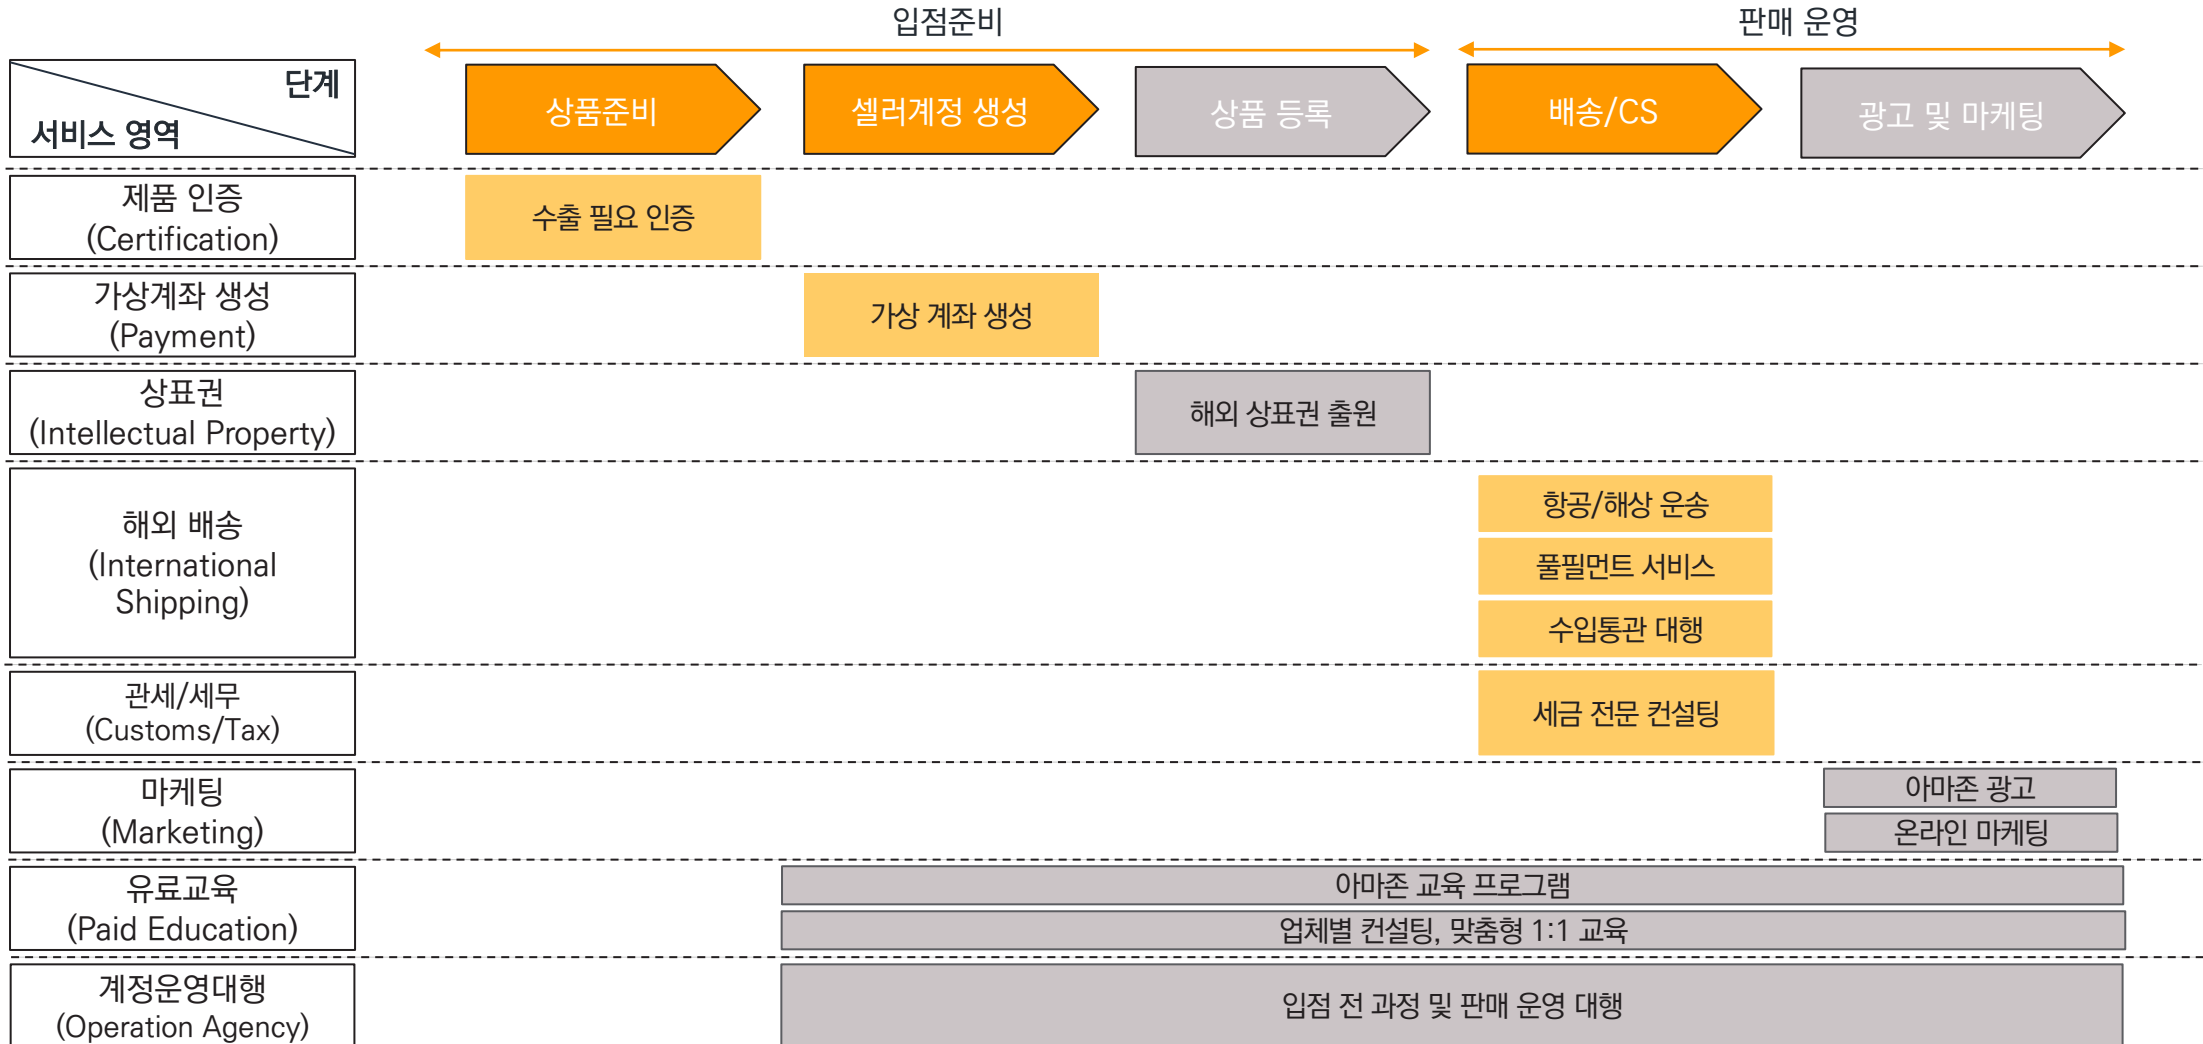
입점준비

판매 운영

단계

서비스 영역

상품준비

셀러계정 생성

상품 등록

배송/CS

광고 및 마케팅

제품 인증 (Certification)

수출 필요 인증

가상계좌 생성 (Payment)

가상 계좌 생성

상표권 (Intellectual Property)

해외 상표권 출원

해외 배송 (International Shipping)

항공/해상 운송

풀필먼트 서비스

수입통관 대행

관세/세무 (Customs/Tax)

세금 전문 컨설팅

마케팅 (Marketing)

아마존 광고

온라인 마케팅

유료교육 (Paid Education)

아마존 교육 프로그램

업체별 컨설팅, 맞춤형 1:1 교육

계정운영대행 (Operation Agency)

입점 전 과정 및 판매 운영 대행